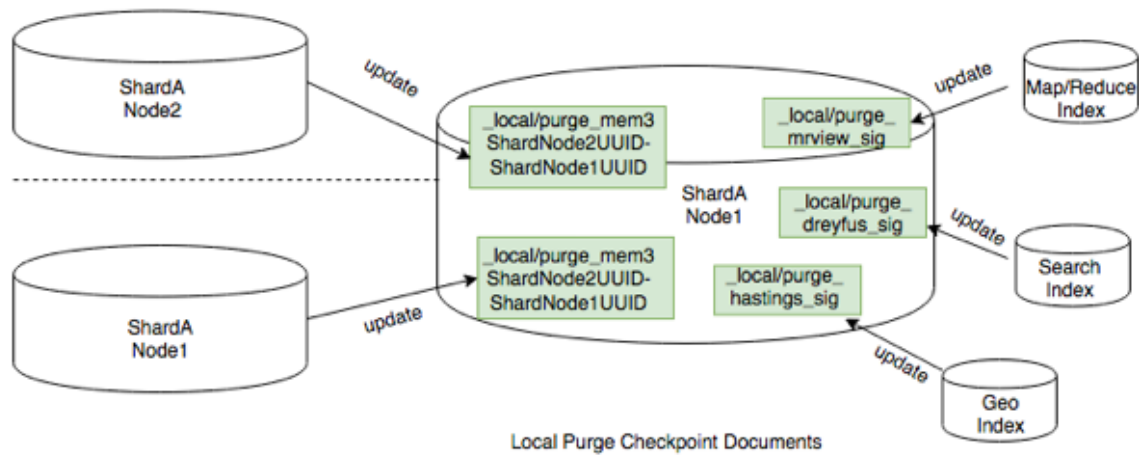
ShardA
Node2

update

_local/purge_mem3
ShardNode2UUID-
ShardNode1UUID

_local/purge_
mrview_sig

update

Map/Reduce
Index

ShardA
Node1

_local/purge_
dreyfus_sig

update

Search
Index

_local/purge_mem3
ShardNode2UUID-
ShardNode1UUID

_local/purge_
hastings_sig

ShardA
Node1

update

update

Geo
Index

Local Purge Checkpoint Documents